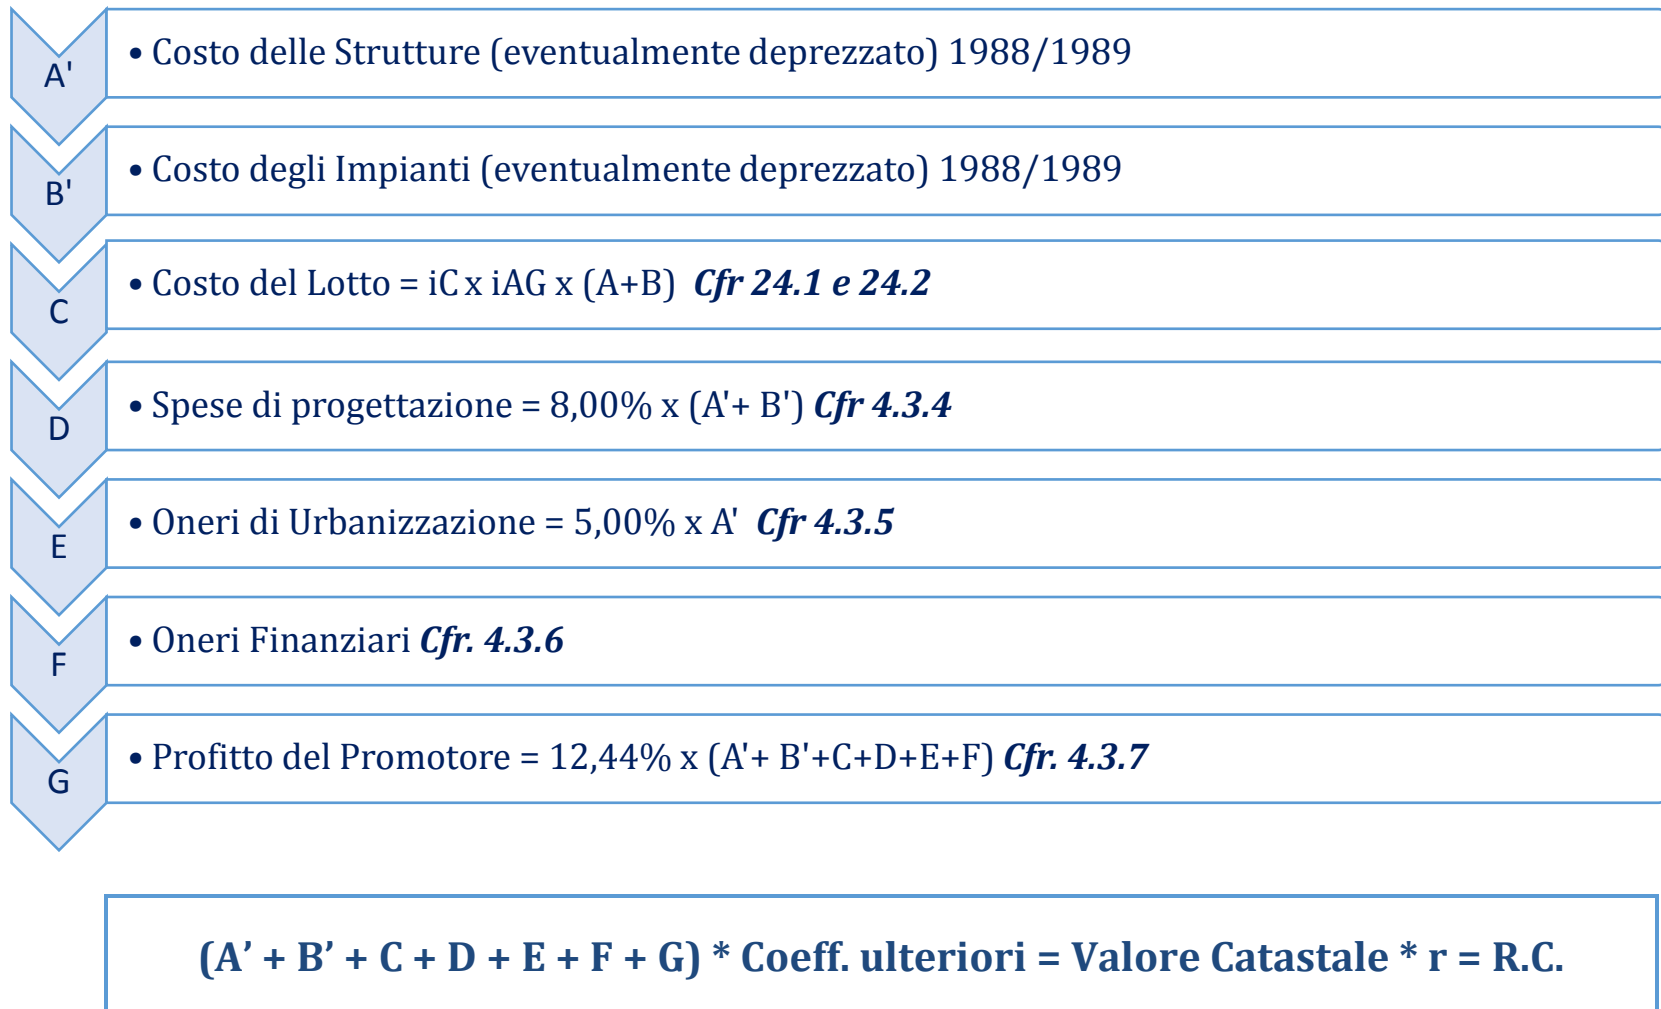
A'
• Costo delle Strutture (eventualmente deprezzato) 1988/1989

B'
• Costo degli Impianti (eventualmente deprezzato) 1988/1989

C
• Costo del Lotto = iC x iAG x (A+B) *Cfr 24.1 e 24.2*

D
• Spese di progettazione = 8,00% x (A'+ B') *Cfr 4.3.4*

E
• Oneri di Urbanizzazione = 5,00% x A' *Cfr 4.3.5*

F
• Oneri Finanziari *Cfr. 4.3.6*

G
• Profitto del Promotore = 12,44% x (A'+ B'+C+D+E+F) *Cfr. 4.3.7*

(A' + B' + C + D + E + F + G) * Coeff. ulteriori = Valore Catastale * r = R.C.